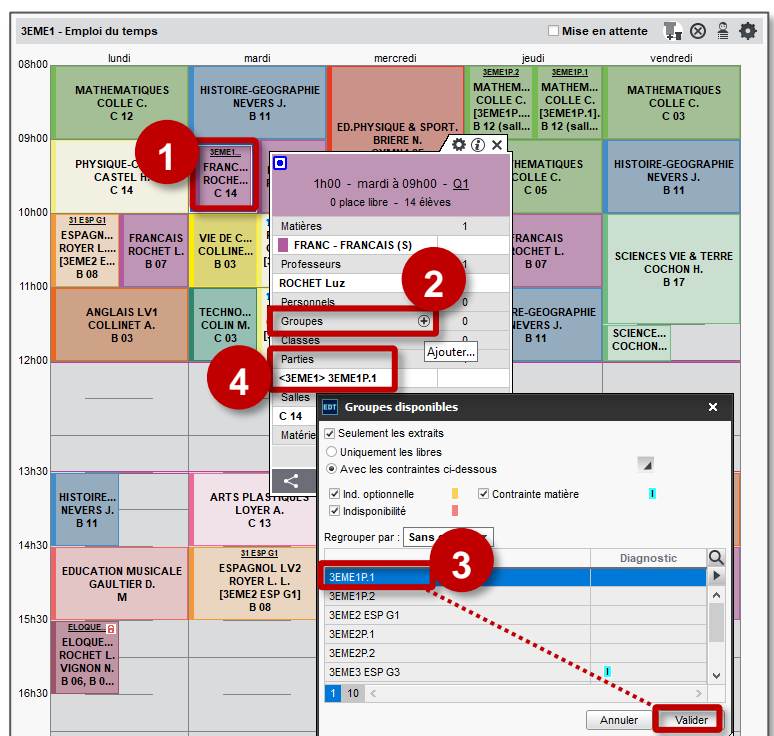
3EME1 - Emploi du temps

Mise en attente

lundi
mardi
mercredi
jeudi
vendredi

08h00
09h00
10h00
11h00
12h00
13h30
14h30
15h30
16h30

MATHEMATIQUES
COLLE C.
C 12

HISTOIRE-GEOGRAPHIE
NEVERS J.
B 11

ED.PHYSIQUE & SPORT.
BRIERE N.

3EME1P.2
MATHEM...
COLLE C.
[3EME1P...
B 12 (sall...

3EME1P.1
MATHEM...
COLLE C.
[3EME1P.1]...
B 12 (sall...

MATHEMATIQUES
COLLE C.
C 03

PHYSIQUE-C...
CASTEL H.
C 14

3EME1...
FRANC...
ROCHE...
C 14

...HEMATIQUES
COLLE C.
C 05

HISTOIRE-GEOGRAPHIE
NEVERS J.
B 11

31 ESP G1
ESPAGN...
ROYER L...
[3EME2 E...
B 08

FRANCAIS
ROCHET L.
B 07

VIE DE C...
COLLINE...
B 03

FRANCAIS
ROCHET L.
B 07

SCIENCES VIE & TERRE
COCHON H.
B 17

ANGLAIS LV1
COLLINET A.
B 03

TECHNO...
COLIN M.
C 03

...RE-GEOGRAPHIE
NEVERS J.
B 11

SCIENCE...
COCHON...

1h00 - mardi à 09h00 - Q1
0 place libre - 14 élèves

Matières 1
FRANC - FRANCAIS (S)
Professeurs 1
ROCHET Luz
Personnels 0
Groupes 0
Classes 0
Parties
<3EME1> 3EME1P.1
Salles
C 14
Matière

Ajouter...

Groupes disponibles

Seulement les extraits
Uniquement les libres
Avec les contraintes ci-dessous
Ind. optionnelle
Contrainte matière
Indisponibilité

Regrouper par : Sans

Diagnostic

3EME1P.1
3EME1P.2
3EME2 ESP G1
3EME2P.1
3EME2P.2
3EME3 ESP G3

1 10

Annuler
Valider

HISTOIRE...
NEVERS J.
B 11

ARTS PLASTIQUES
LOYER A.
C 13

EDUCATION MUSICALE
GAULTIER D.
M

31 ESP G1
ESPAGNOL LV2
ROYER L. L.
[3EME2 ESP G1]
B 08

ELOQUE...
ELOQUE...
ROCHET L.
VIGNON N.
B 06, B 0...

1
2
3
4